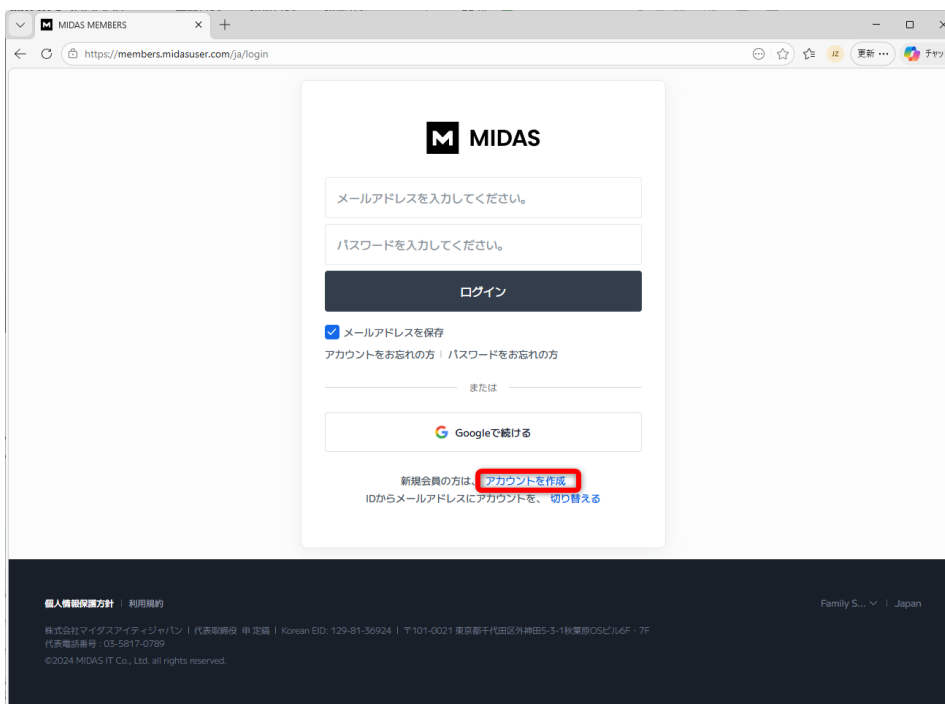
MIDAS MEMBERS

https://members.midasuser.com/ja/login

JZ 更新 ... チャッ

MIDAS

メールアドレスを入力してください。

パスワードを入力してください。

ログイン

メールアドレスを保存

アカウントをお忘れの方 | パスワードをお忘れの方

または

Googleで続ける

新規会員の方は、アカウントを作成

IDからメールアドレスにアカウントを、切り替える

個人情報保護方針 | 利用規約

Family S... | Japan

株式会社マイダスアイティジャパン | 代表取締役 申 定鎬 | Korean EID: 129-81-36924 | 〒101-0021 東京都千代田区外神田5-3-1秋葉原OSビル6F・7F
代表電話番号 : 03-5817-0789
©2024 MIDAS IT Co., Ltd. all rights reserved.